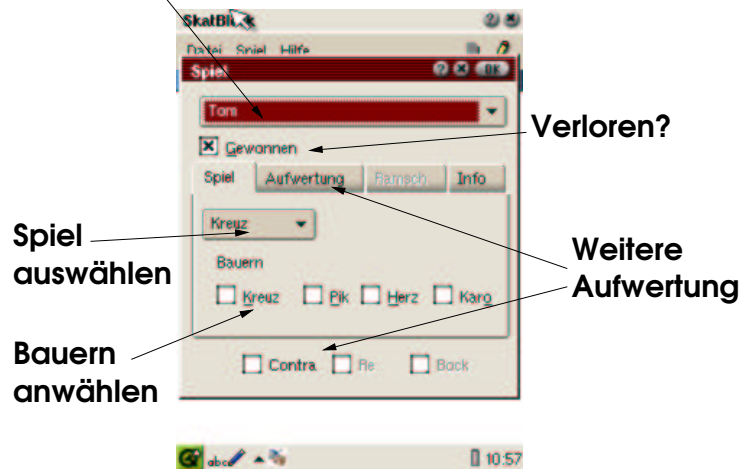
SkatBlock

Datei Spiel Hilfe

Spiel

Tom

Gewonnen

Verloren?

Spiel Aufwertung Ramsch Info

Spiel auswählen

Kreuz

Bauern

Kreuz Pik Herz Karo

Weitere Aufwertung

Bauern anwählen

Contra Re Bock

10:57